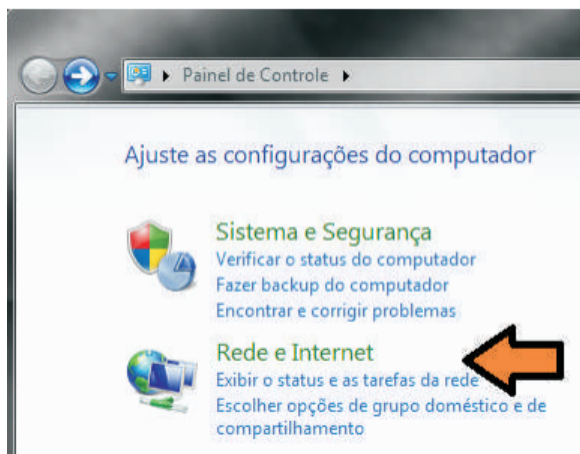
Painel de Controle

Ajuste as configurações do computador

Sistema e Segurança
Verificar o status do computador
Fazer backup do computador
Encontrar e corrigir problemas

Rede e Internet
Exibir o status e as tarefas da rede
Escolher opções de grupo doméstico e de compartilhamento